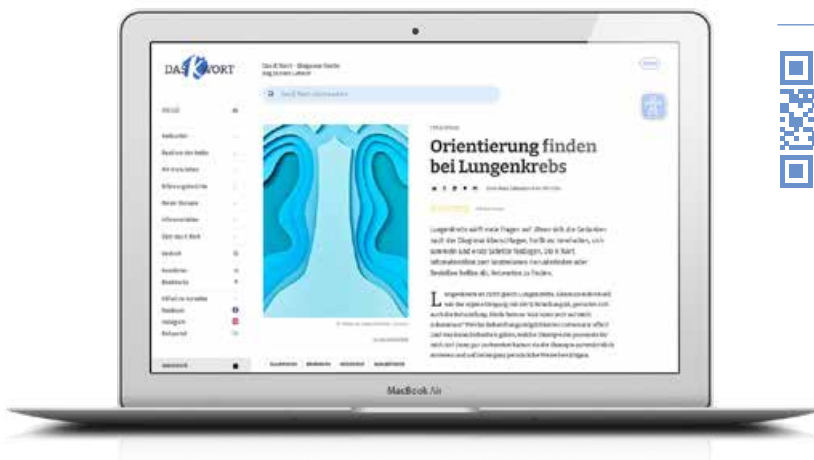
DAS K WORT

Orientierung finden bei Lungenkrebs

Lungenkrebs wirft viele Fragen auf. Wenn sich die Gedanken nach der Diagnose überschlagen, hilft es, innezuhalten, sich zu sammeln und erste Schritte festzulegen. Das K Wort informiert über den Zeitraum nach der Diagnose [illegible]

MacBook Air